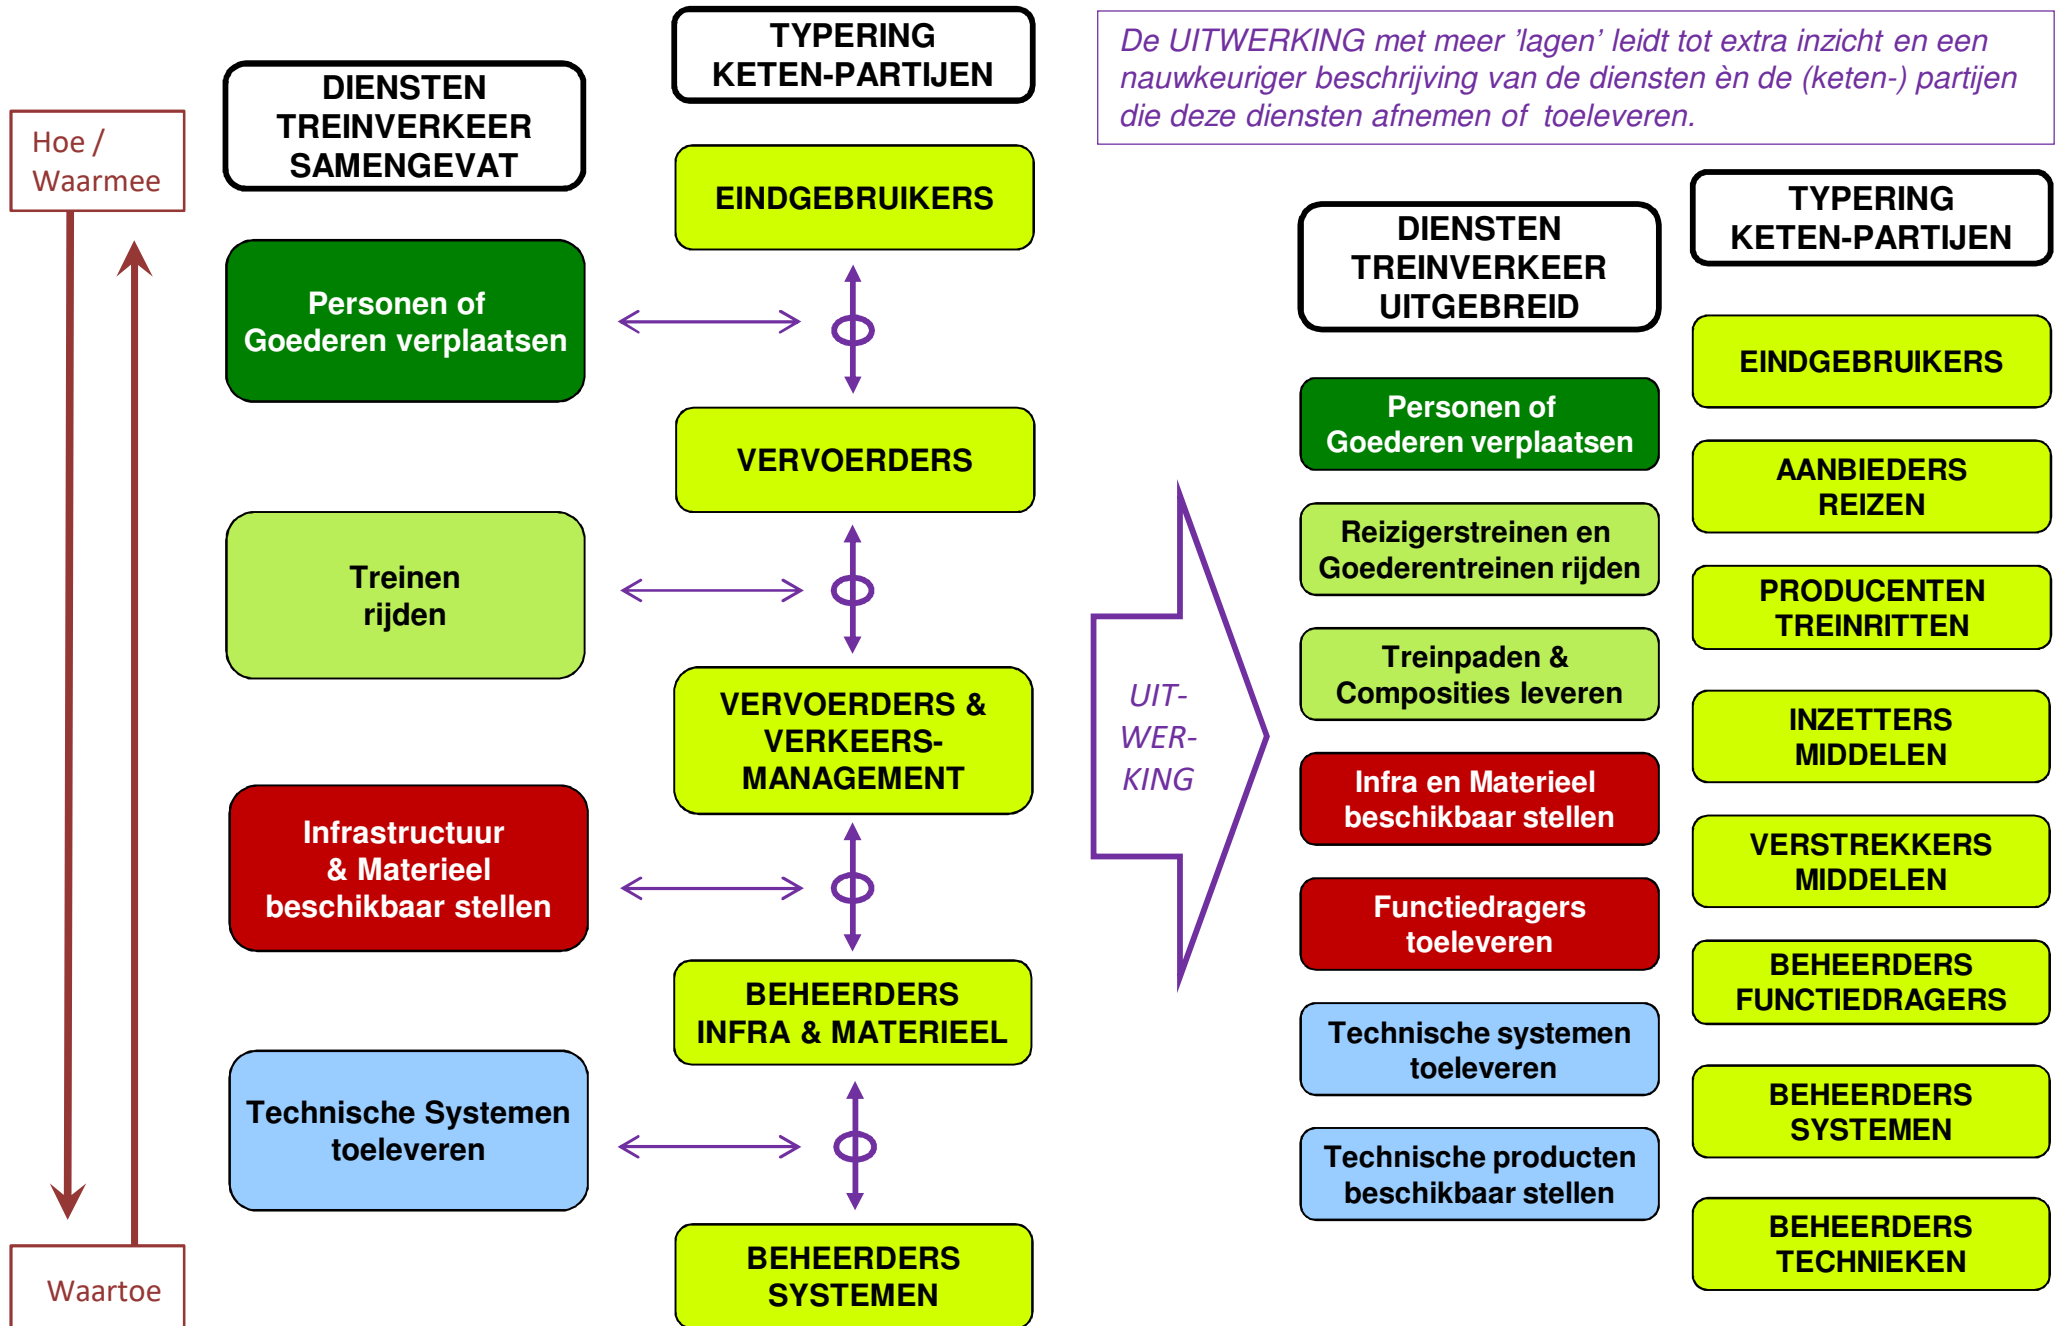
De UITWERKING met meer 'lagen' leidt tot extra inzicht en een nauwkeuriger beschrijving van de diensten èn de (keten-) partijen die deze diensten afnemen of toeleveren.

Hoe / Waarmee

DIENSTEN TREINVERKEER SAMENGEVAT

TYPERING KETEN-PARTIJEN

EINDGEBRUIKERS

Personen of Goederen verplaatsen

VERVOERDERS

Treinen rijden

VERVOERDERS & VERKEERS-MANAGEMENT

Infrastructuur & Materieel beschikbaar stellen

BEHEERDERS INFRA & MATERIEEL

Technische Systemen toeleveren

BEHEERDERS SYSTEMEN

Waartoe

UIT-WER-KING

DIENSTEN TREINVERKEER UITGEBREID

Personen of Goederen verplaatsen

Reizigerstreinen en Goederentreinen rijden

Treinpaden & Composities leveren

Infra en Materieel beschikbaar stellen

Functiedragers toeleveren

Technische systemen toeleveren

Technische producten beschikbaar stellen

TYPERING KETEN-PARTIJEN

EINDGEBRUIKERS

AANBIEDERS REIZEN

PRODUCENTEN TREINRITTEN

INZETTERS MIDDELEN

VERSTREKKERS MIDDELEN

BEHEERDERS FUNCTIEDRAGERS

BEHEERDERS SYSTEMEN

BEHEERDERS TECHNIEKEN